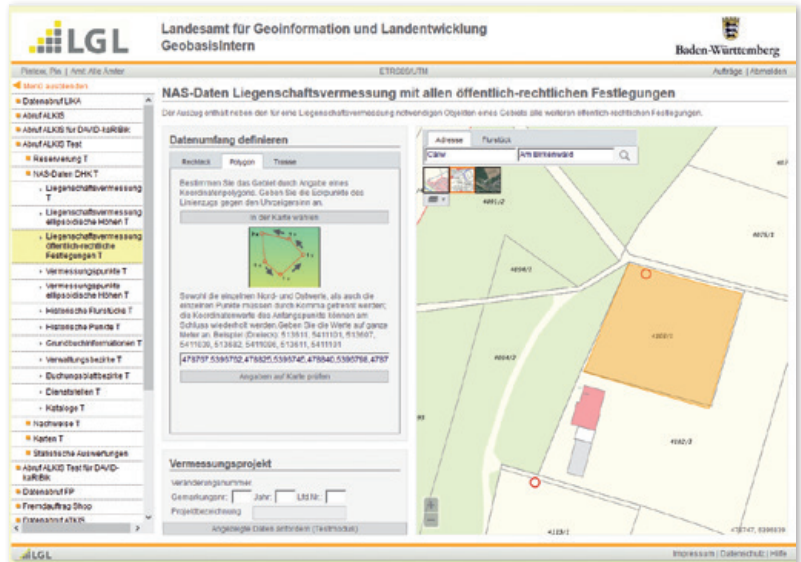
LGL

Landesamt für Geoinformation und Landentwicklung
GeobasisIntern

Baden-Württemberg

Pfister, Pia | Amt: Alle Ämter

ETRS89/UTM

Aufträge | Abmelden

Menü ausblenden

Datenabruf LIKA
Abruf ALKIS
Abruf ALKIS für DAVID-KaRIBik
Abruf ALKIS Test
Reservierung T
NAS-Daten DHK T
Liegenschaftsvermessung T
Liegenschaftsvermessung ellipsoidische Höhen T
Liegenschaftsvermessung öffentlich-rechtliche Festlegungen T
Vermessungspunkte T
Vermessungspunkte ellipsoidische Höhen T
Historische Flurstücke T
Historische Punkte T
Grundbuchinformationen T
Verwaltungsbezirke T
Buchungsblattbezirke T
Dienststellen T
Kataloge T
Nachweise T
Karten T
Statistische Auswertungen
Abruf ALKIS Test für DAVID-KaRIBik
Datenabruf FP
Fremdauftrag Shop
Datenabruf ATKIS

NAS-Daten Liegenschaftsvermessung mit allen öffentlich-rechtlichen Festlegungen

Der Auszug enthält neben den für eine Liegenschaftsvermessung notwendigen Objekten eines Gebiets alle weiteren öffentlich-rechtlichen Festlegungen.

Datenumfang definieren

Rechteck | Polygon | Trasse

Bestimmen Sie das Gebiet durch Angabe eines Koordinatenpolygons. Geben Sie die Eckpunkte des Linienzugs gegen den Uhrzeigersinn an.

In der Karte wählen

Sowohl die einzelnen Nord- und Ostwerte, als auch die einzelnen Punkte müssen durch Komma getrennt werden; die Koordinatenwerte des Anfangspunkts können am Schluss wiederholt werden. Geben Sie die Werte auf ganze Meter an. Beispiel (Dreieck): 513611, 5411101, 513607, 5411030, 513682, 5411006, 513611, 5411101

478737,5395732,478825,5395745,478840,5395798,4787

Angaben auf Karte prüfen

Vermessungsprojekt

Veränderungsnummer
Gemarkungsnr: Jahr: Lfd.Nr:
Projektbezeichnung

Angezeigte Daten anfordern (Testmodus)

Adresse | Flurstück

Calw | Am Birkenwald

4691/2
4676/1
4696/1
4669/1
4664/2
4682/3
4128/1

478747, 5395839

LGL

Impressum | Datenschutz | Hilfe